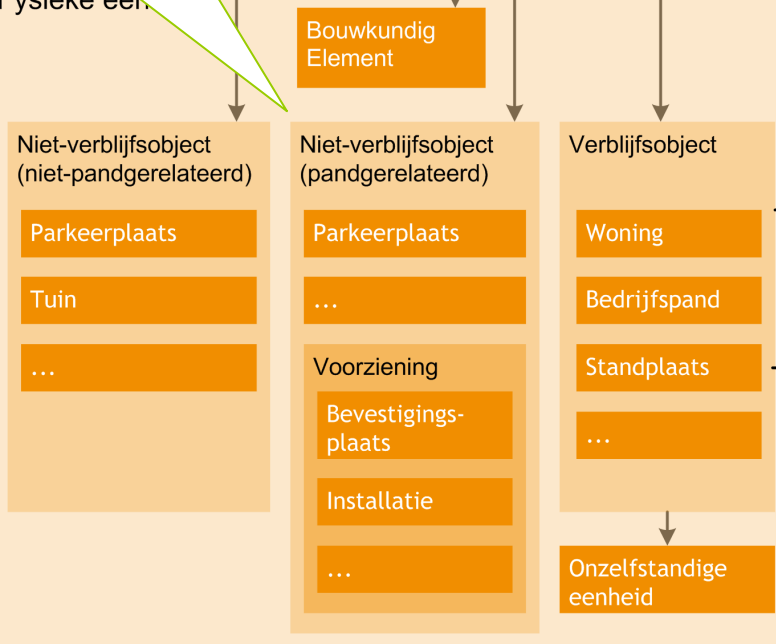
Fysieke een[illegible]

Bouwkundig Element

Niet-verblijfsobject (niet-pandgerelateerd)

Parkeerplaats

Tuin

...

Niet-verblijfsobject (pandgerelateerd)

Parkeerplaats

...

Voorziening

Bevestigingsplaats

Installatie

...

Verblijfsobject

Woning

Bedrijfspand

Standplaats

...

Onzelfstandige eenheid